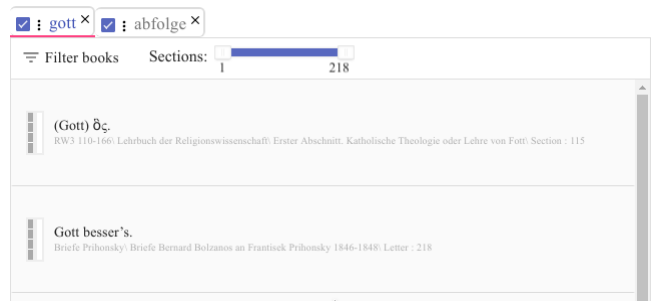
gott ×
abfolge ×

Filter books Sections: 1 218

(Gott) ὅς.
RW3 110-166\ Lehrbuch der Religionswissenschaft\ Erster Abschnitt. Katholische Theologie oder Lehre von Fott\ Section : 115

Gott besser's.
Briefe Prihonsky\ Briefe Bernard Bolzanos an Frantisek Prihonsky 1846-1848\ Letter : 218